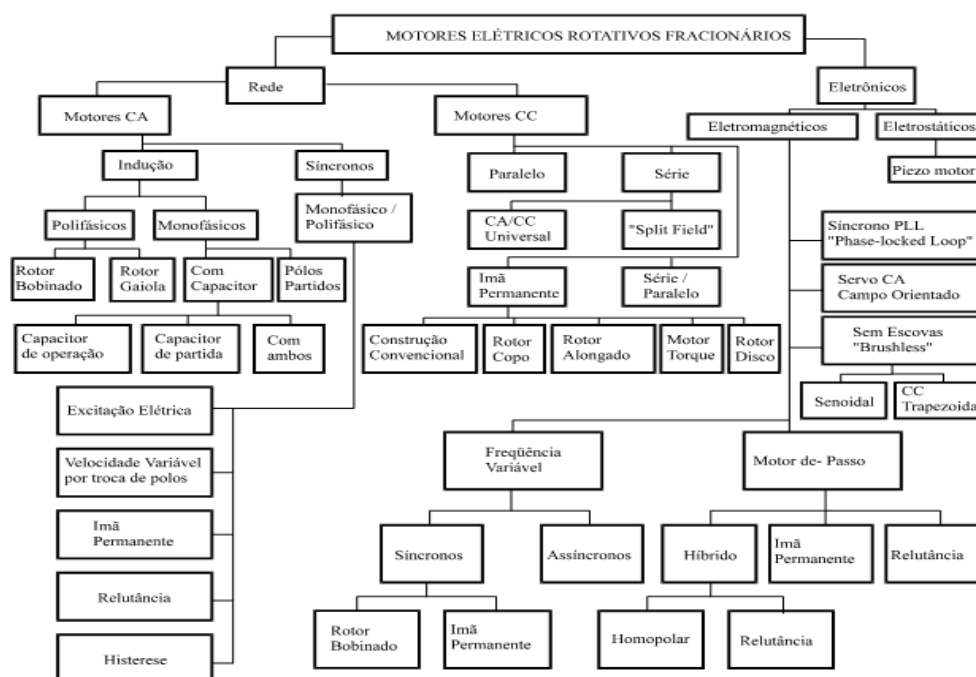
MOTORES ELÉTRICOS ROTATIVOS FRACIONÁRIOS

Rede

Eletrônicos

Motores CA

Motores CC

Eletromagnéticos

Eletrostáticos

Indução

Síncronos

Paralelo

Série

Piezo motor

Polifásicos

Monofásicos

Monofásico / Polifásico

CA/CC Universal

"Split Field"

Síncrono PLL "Phase-locked Loop"

Rotor Bobinado

Rotor Gaiola

Com Capacitor

Pólos Partidos

Imã Permanente

Série / Paralelo

Servo CA Campo Orientado

Capacitor de operação

Capacitor de partida

Com ambos

Construção Convencional

Rotor Copo

Rotor Alongado

Motor Torque

Rotor Disco

Sem Escovas "Brushless"

Senoidal

CC Trapezoida

Excitação Elétrica

Velocidade Variável por troca de polos

Imã Permanente

Relutância

Histerese

Freqüência Variável

Motor de- Passo

Síncronos

Assíncronos

Híbrido

Imã Permanente

Relutância

Rotor Bobinado

Imã Permanente

Homopolar

Relutância